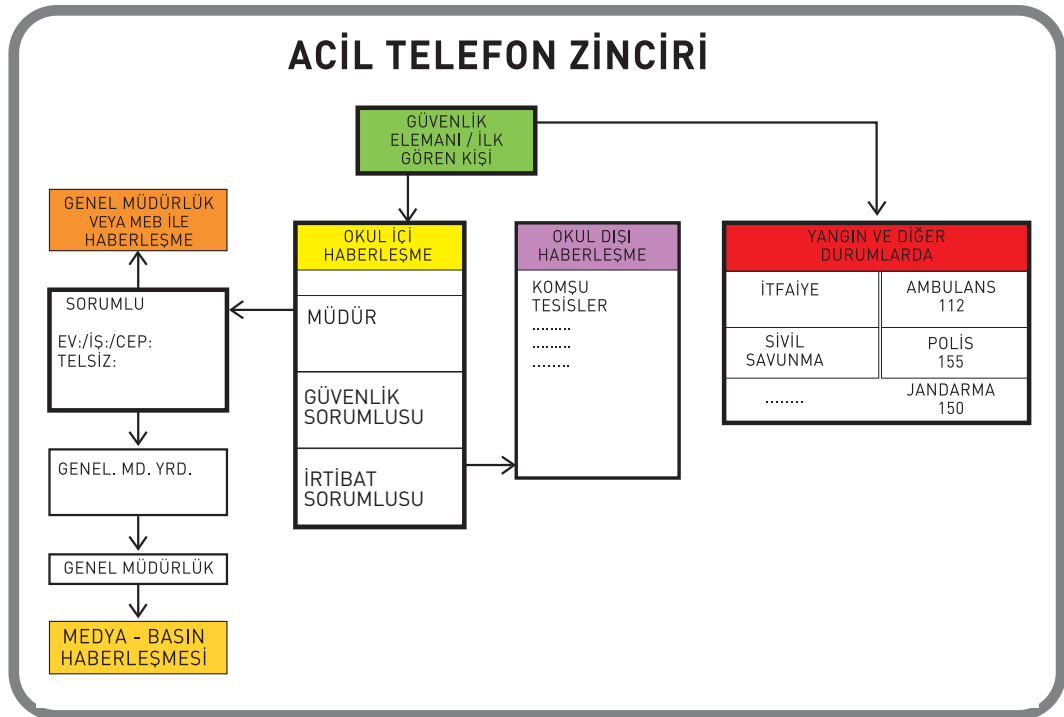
ACİL TELEFON ZİNCİRİ

GÜVENLİK ELEMANI / İLK GÖREN KİŞİ

GENEL MÜDÜRLÜK VEYA MEB İLE HABERLEŞME

SORUMLU

EV:/İŞ:/CEP:
TELSİZ:

GENEL. MD. YRD.

GENEL MÜDÜRLÜK

MEDYA - BASIN HABERLEŞMESİ

OKUL İÇİ HABERLEŞME

MÜDÜR

GÜVENLİK SORUMLUSU

İRTİBAT SORUMLUSU

OKUL DIŞI HABERLEŞME

KOMŞU
TESİSLER
.........
.........
.........

YANGIN VE DİĞER DURUMLARDA

| İTFAİYE | AMBULANS 112 |
|---|---|
| SİVİL SAVUNMA | POLİS 155 |
| ........ | JANDARMA 150 |